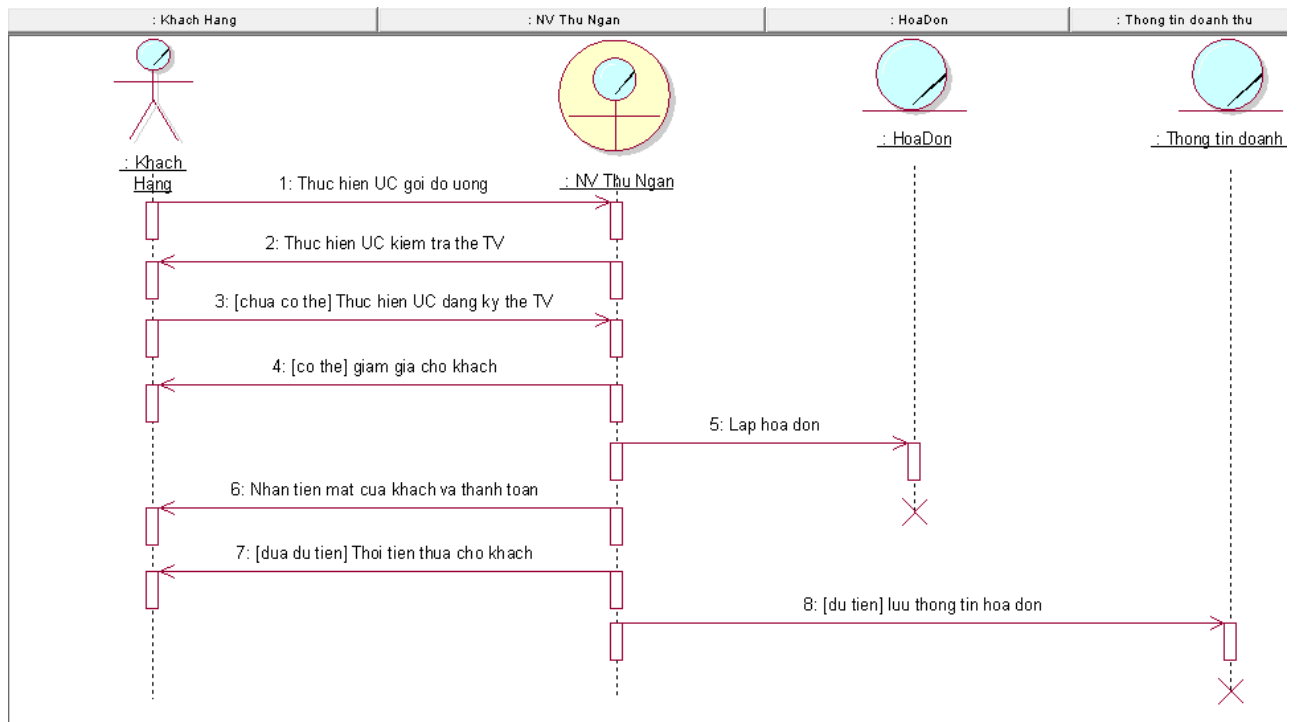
: Khach Hang | : NV Thu Ngan | : HoaDon | : Thong tin doanh thu

: Khach Hang

: NV Thu Ngan

: HoaDon

: Thong tin doanh

1: Thuc hien UC goi do uong

2: Thuc hien UC kiem tra the TV

3: [chua co the] Thuc hien UC dang ky the TV

4: [co the] giam gia cho khach

5: Lap hoa don

6: Nhan tien mat cua khach va thanh toan

7: [dua du tien] Thoi tien thua cho khach

8: [du tien] luu thong tin hoa don